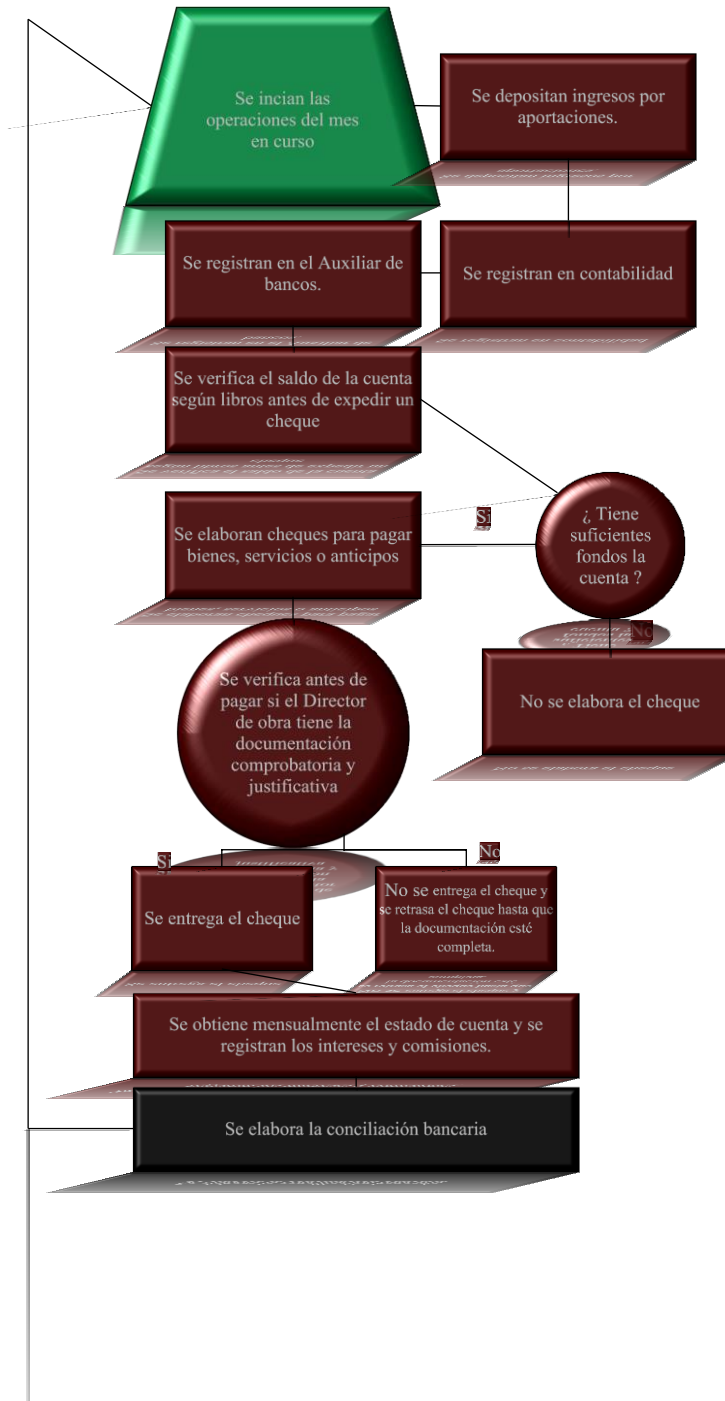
Se incian las operaciones del mes en curso

Se depositan ingresos por aportaciones.

Se registran en el Auxiliar de bancos.

Se registran en contabilidad

Se verifica el saldo de la cuenta según libros antes de expedir un cheque

¿ Tiene suficientes fondos la cuenta ?

Si

Se elaboran cheques para pagar bienes, servicios o anticipos

No

No se elabora el cheque

Se verifica antes de pagar si el Director de obra tiene la documentación comprobatoria y justificativa

Si

No

Se entrega el cheque

No se entrega el cheque y se retrasa el cheque hasta que la documentación esté completa.

Se obtiene mensualmente el estado de cuenta y se registran los intereses y comisiones.

Se elabora la conciliación bancaria